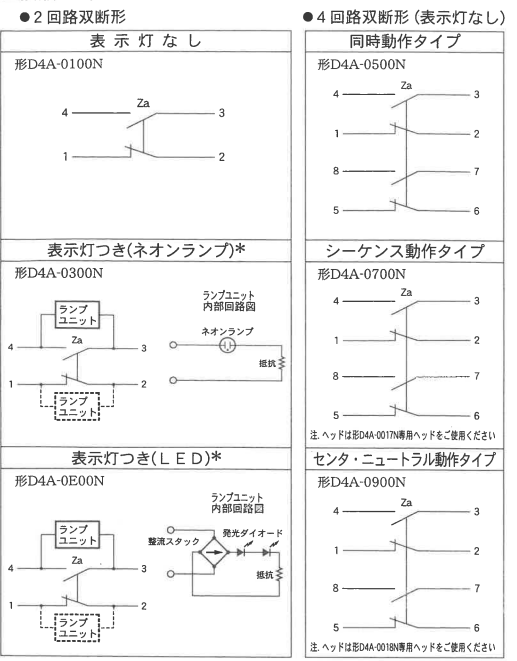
●2回路双断形

表示灯なし

形D4A-0100N

4 Za 3

1 2

表示灯つき(ネオンランプ)*

形D4A-0300N

ランプユニット

4 Za 3

1 2

ランプユニット

ランプユニット内部回路図

ネオンランプ

抵抗

表示灯つき(LED)*

形D4A-0E00N

ランプユニット

4 Za 3

1 2

ランプユニット

ランプユニット内部回路図

整流スタック

発光ダイオード

抵抗

●4回路双断形(表示灯なし)

同時動作タイプ

形D4A-0500N

4 Za 3

1 2

8 7

5 6

シーケンス動作タイプ

形D4A-0700N

4 Za 3

1 2

8 7

5 6

注. ヘッドは形D4A-0017N専用ヘッドをご使用ください

センタ・ニュートラル動作タイプ

形D4A-0900N

4 Za 3

1 2

8 7

5 6

注. ヘッドは形D4A-0018N専用ヘッドをご使用ください